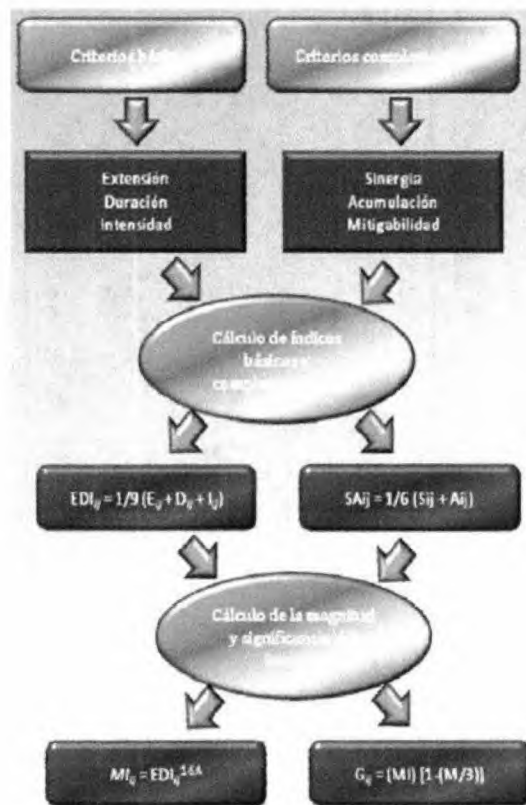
Criterios b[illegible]

Criterios comple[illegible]

Extensión
Duración
Intensidad

Sinergia
Acumulación
Mitigabilidad

Cálculo de índices básicos y c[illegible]

$EDI_{ij} = 1/9\ (E_{ij} + D_{ij} + I_{ij})$

$SAij = 1/6\ (Sij + Aij)$

Cálculo de la magnitud y significancia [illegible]

$MI_{ij} = EDI_{ij}^{1-SA}$

$G_{ij} = (MI)\ [1-(M/3)]$